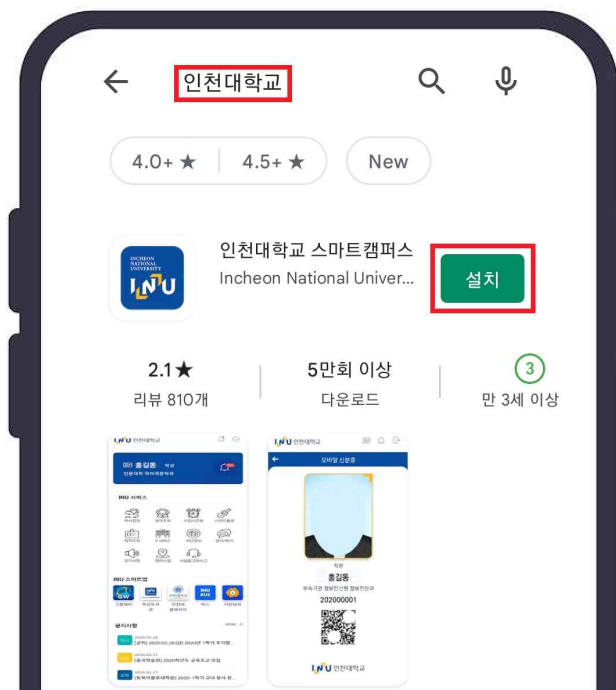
인천대학교

4.0+ ★

4.5+ ★

New

INCHEON NATIONAL UNIVERSITY INU

인천대학교 스마트캠퍼스

Incheon National Univer...

설치

2.1★

리뷰 810개

5만회 이상

다운로드

3

만 3세 이상

INU 인천대학교

홍길동

INU 서비스

INU 스마트앱

INU 인천대학교

모바일 신분증

홍길동

202000001

INU 인천대학교